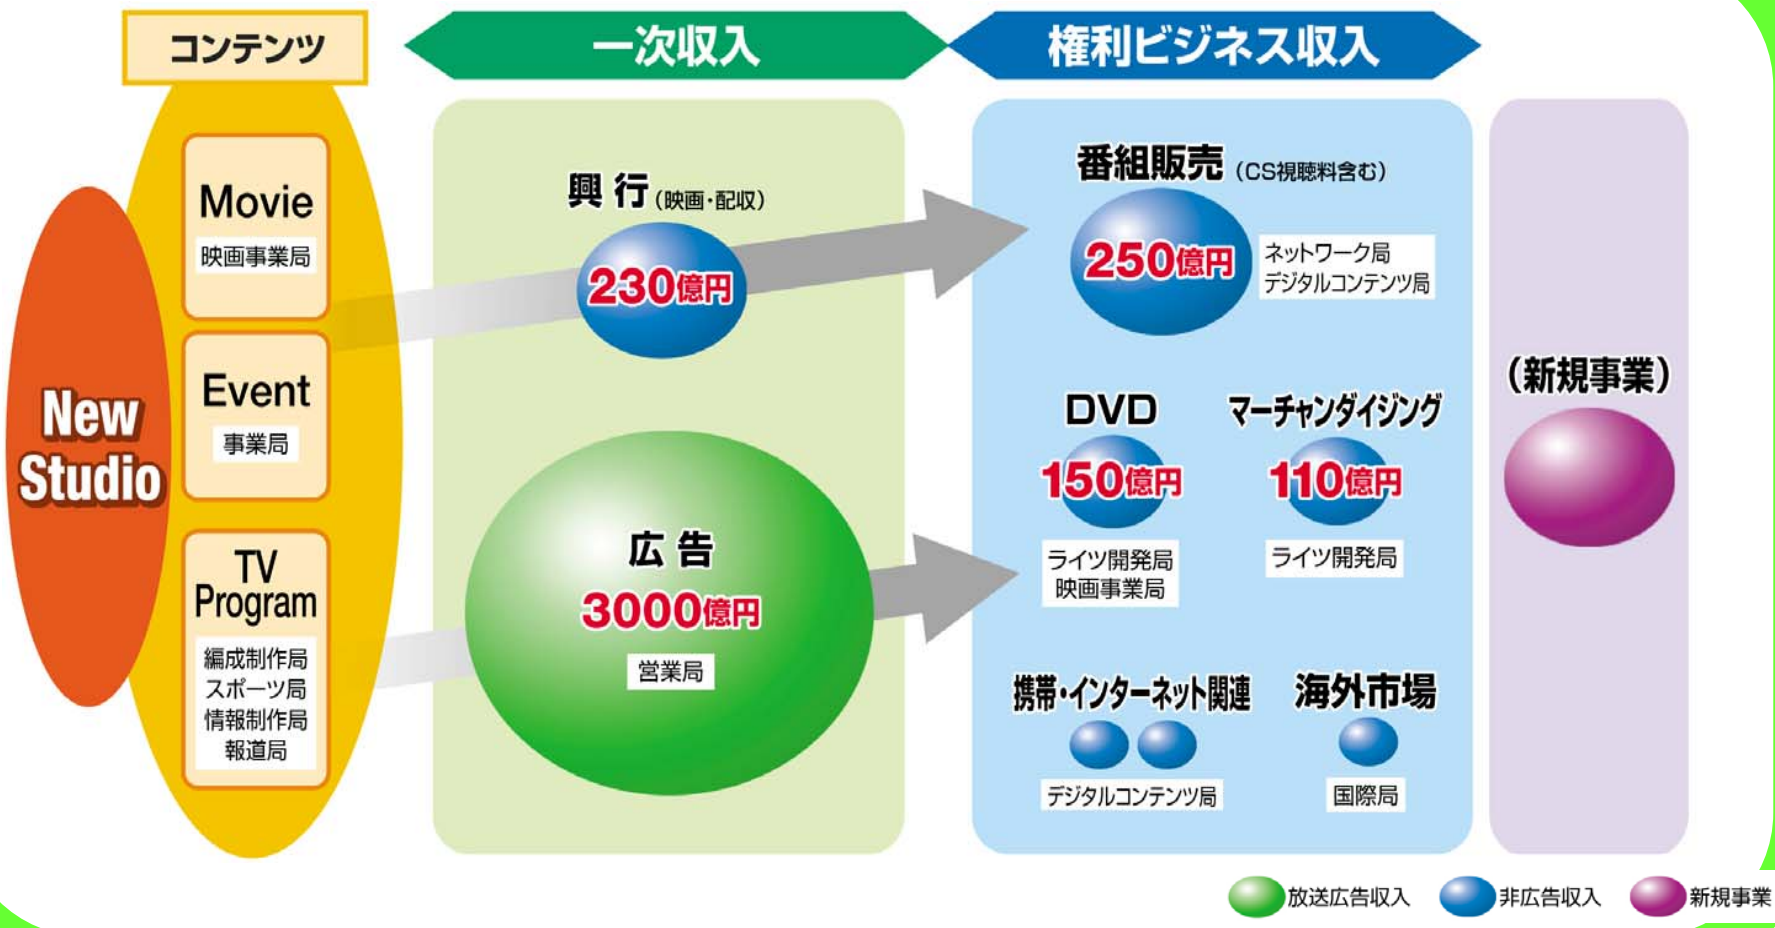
コンテンツ

一次収入

権利ビジネス収入

New Studio

Movie
映画事業局

Event
事業局

TV Program
編成制作局
スポーツ局
情報制作局
報道局

興 行（映画・配収）
230億円

広 告
3000億円
営業局

番組販売（CS視聴料含む）
250億円
ネットワーク局
デジタルコンテンツ局

DVD
150億円
ライツ開発局
映画事業局

マーチャンダイジング
110億円
ライツ開発局

携帯・インターネット関連
デジタルコンテンツ局

海外市場
国際局

（新規事業）

放送広告収入　非広告収入　新規事業